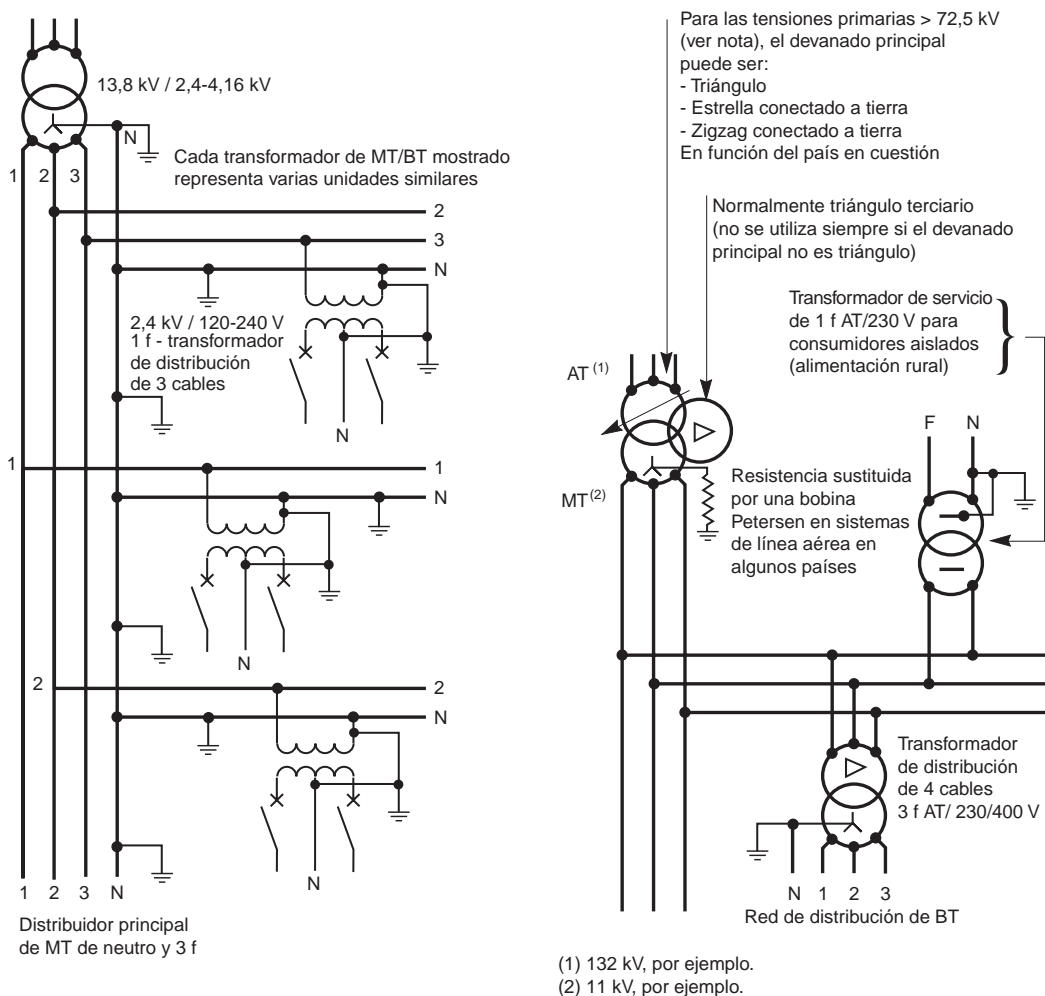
13,8 kV / 2,4-4,16 kV

N

Cada transformador de MT/BT mostrado representa varias unidades similares

1 2 3

2

3

N

2,4 kV / 120-240 V
1 f - transformador de distribución de 3 cables

N

1

1

N

N

2

2

N

N

1 2 3 N

Distribuidor principal de MT de neutro y 3 f

Para las tensiones primarias > 72,5 kV (ver nota), el devanado principal puede ser:
- Triángulo
- Estrella conectado a tierra
- Zigzag conectado a tierra
En función del país en cuestión

Normalmente triángulo terciario (no se utiliza siempre si el devanado principal no es triángulo)

Transformador de servicio de 1 f AT/230 V para consumidores aislados (alimentación rural)

AT$^{(1)}$

MT$^{(2)}$

F N

Resistencia sustituida por una bobina Petersen en sistemas de línea aérea en algunos países

Transformador de distribución de 4 cables
3 f AT/ 230/400 V

N 1 2 3
Red de distribución de BT

(1) 132 kV, por ejemplo.
(2) 11 kV, por ejemplo.